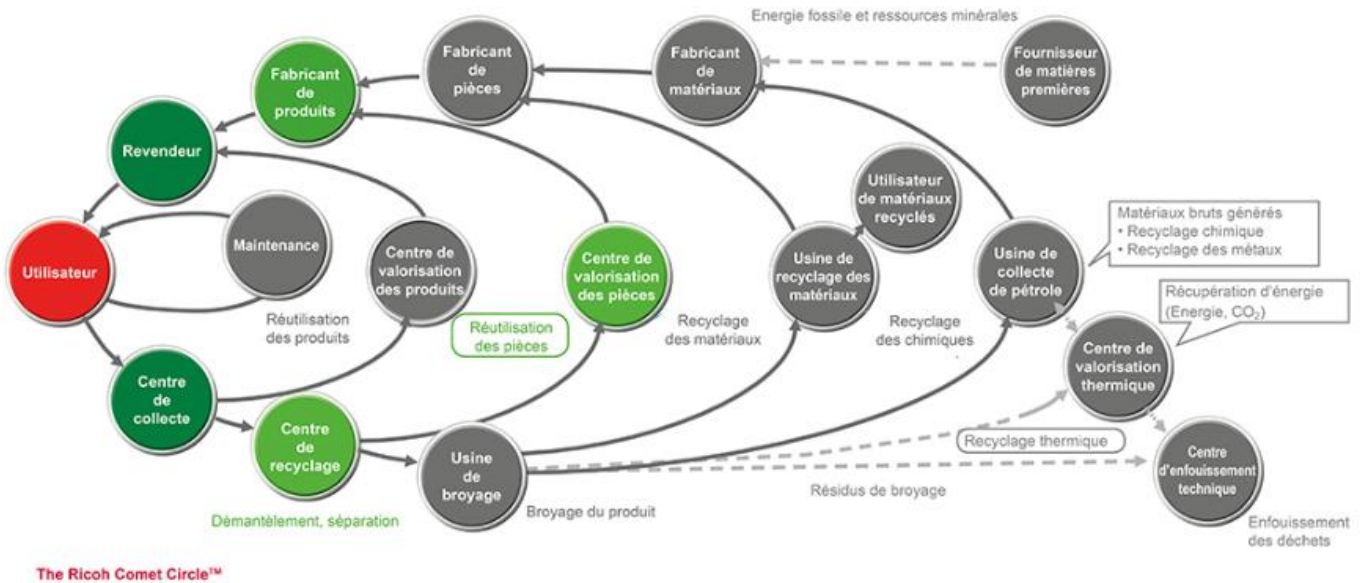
Energie fossile et ressources minérales

Fabricant de produits

Fabricant de pièces

Fabricant de matériaux

Fournisseur de matières premières

Revendeur

Utilisateur de matériaux recyclés

Matériaux bruts générés
• Recyclage chimique
• Recyclage des métaux

Utilisateur

Maintenance

Centre de valorisation des produits

Centre de valorisation des pièces

Usine de recyclage des matériaux

Usine de collecte de pétrole

Récupération d'énergie (Energie, $CO_2$)

Réutilisation des produits

Réutilisation des pièces

Recyclage des matériaux

Recyclage des chimiques

Centre de valorisation thermique

Centre de collecte

Centre de recyclage

Usine de broyage

Recyclage thermique

Centre d'enfouissement technique

Résidus de broyage

Démantèlement, séparation

Broyage du produit

Enfouissement des déchets

The Ricoh Comet Circle™